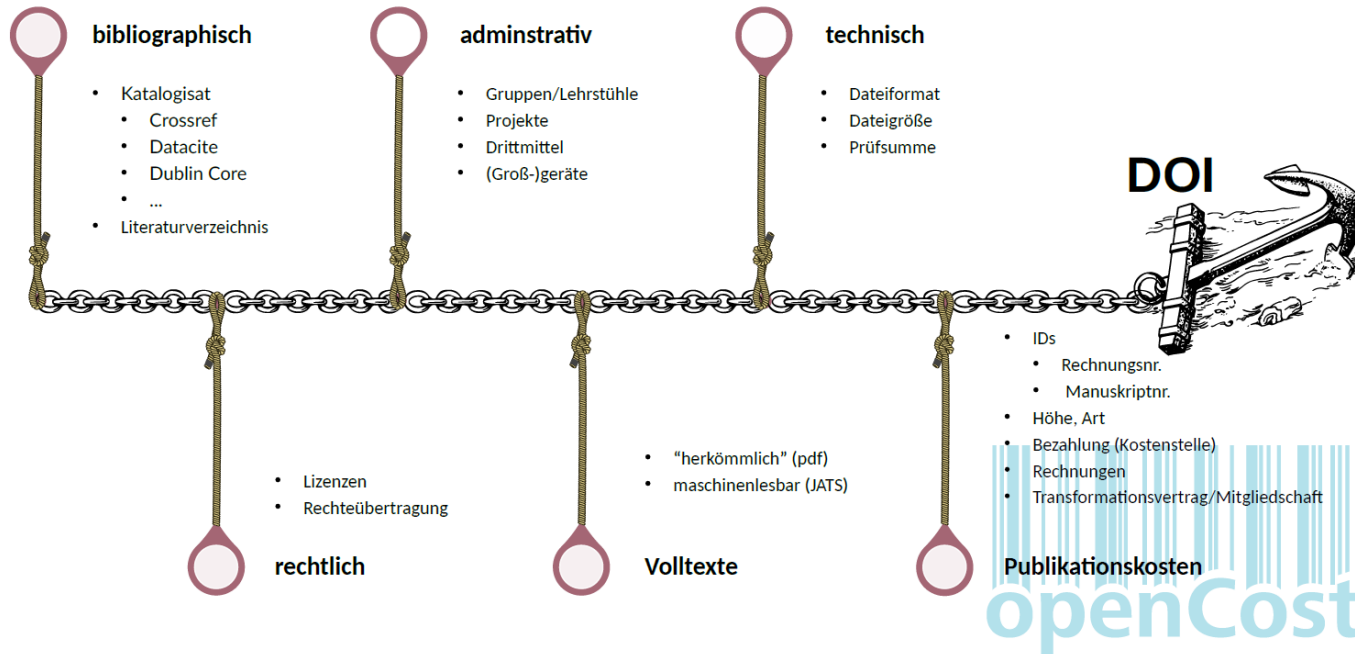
**bibliographisch**
- Katalogisat
  - Crossref
  - Datacite
  - Dublin Core
  - …
- Literaturverzeichnis

**adminstrativ**
- Gruppen/Lehrstühle
- Projekte
- Drittmittel
- (Groß-)geräte

**technisch**
- Dateiformat
- Dateigröße
- Prüfsumme

DOI

- Lizenzen
- Rechteübertragung

**rechtlich**

- “herkömmlich” (pdf)
- maschinenlesbar (JATS)

**Volltexte**

- IDs
  - Rechnungsnr.
  - Manuskriptnr.
- Höhe, Art
- Bezahlung (Kostenstelle)
- Rechnungen
- Transformationsvertrag/Mitgliedschaft

**Publikationskosten**

openCost